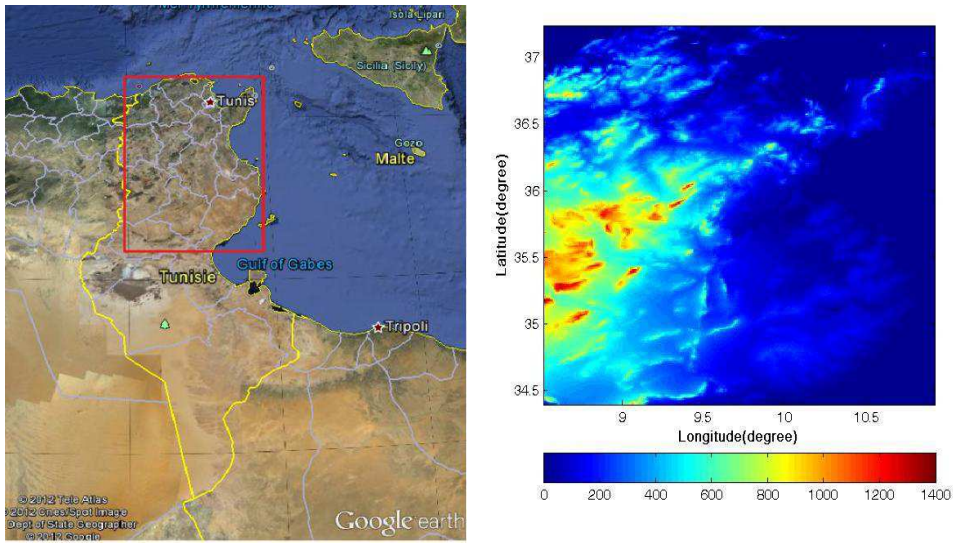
Isola Lipari
Sicilia (Sicily)
Tunis
Gozo
Malte
Tunisie
Gulf of Gabes
Tripoli
© 2012 Tele Atlas
© 2012 Cnes/Spot Image
Dept of State Geographer
© 2012 Google
Google earth

37
36.5
36
35.5
35
34.5
Latitude(degree)
9
9.5
10
10.5
Longitude(degree)
0
200
400
600
800
1000
1200
1400